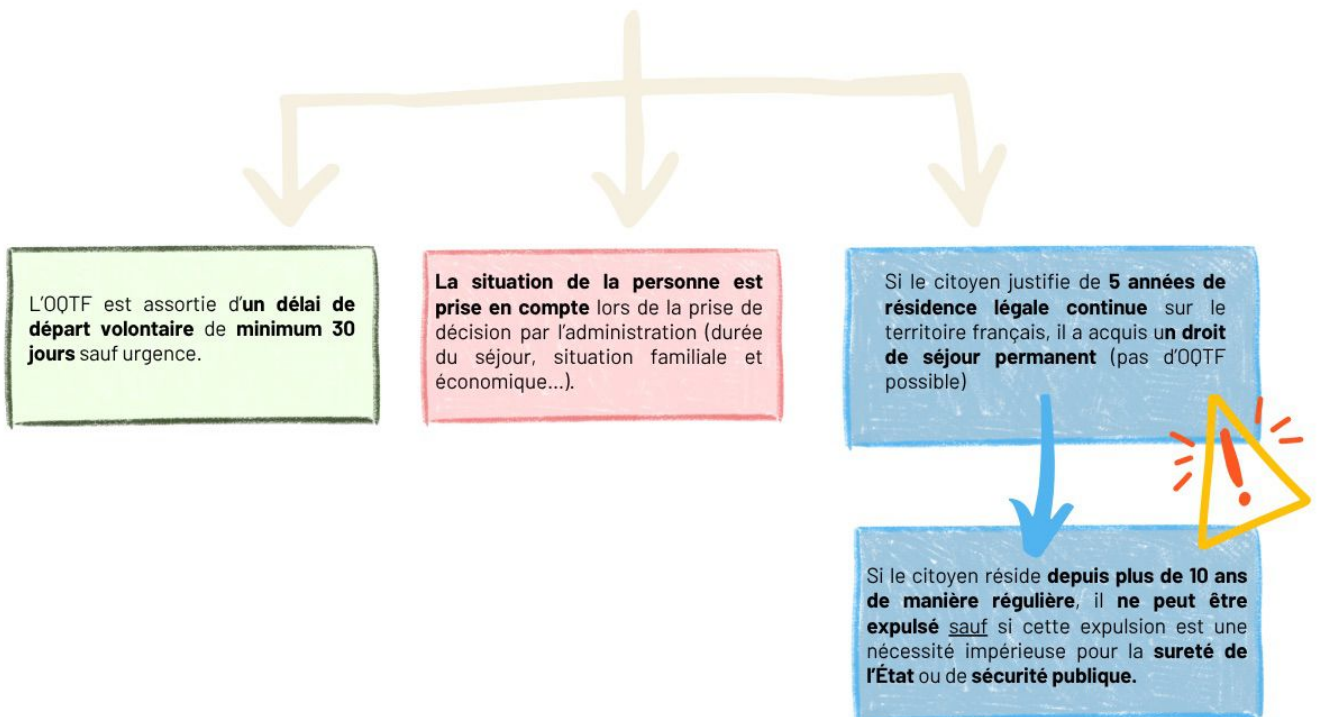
L'OQTF est assortie d'un délai de départ volontaire de minimum 30 jours sauf urgence.

La situation de la personne est prise en compte lors de la prise de décision par l'administration (durée du séjour, situation familiale et économique...).

Si le citoyen justifie de 5 années de résidence légale continue sur le territoire français, il a acquis un droit de séjour permanent (pas d'OQTF possible)

Si le citoyen réside depuis plus de 10 ans de manière régulière, il ne peut être expulsé sauf si cette expulsion est une nécessité impérieuse pour la sureté de l'État ou de sécurité publique.